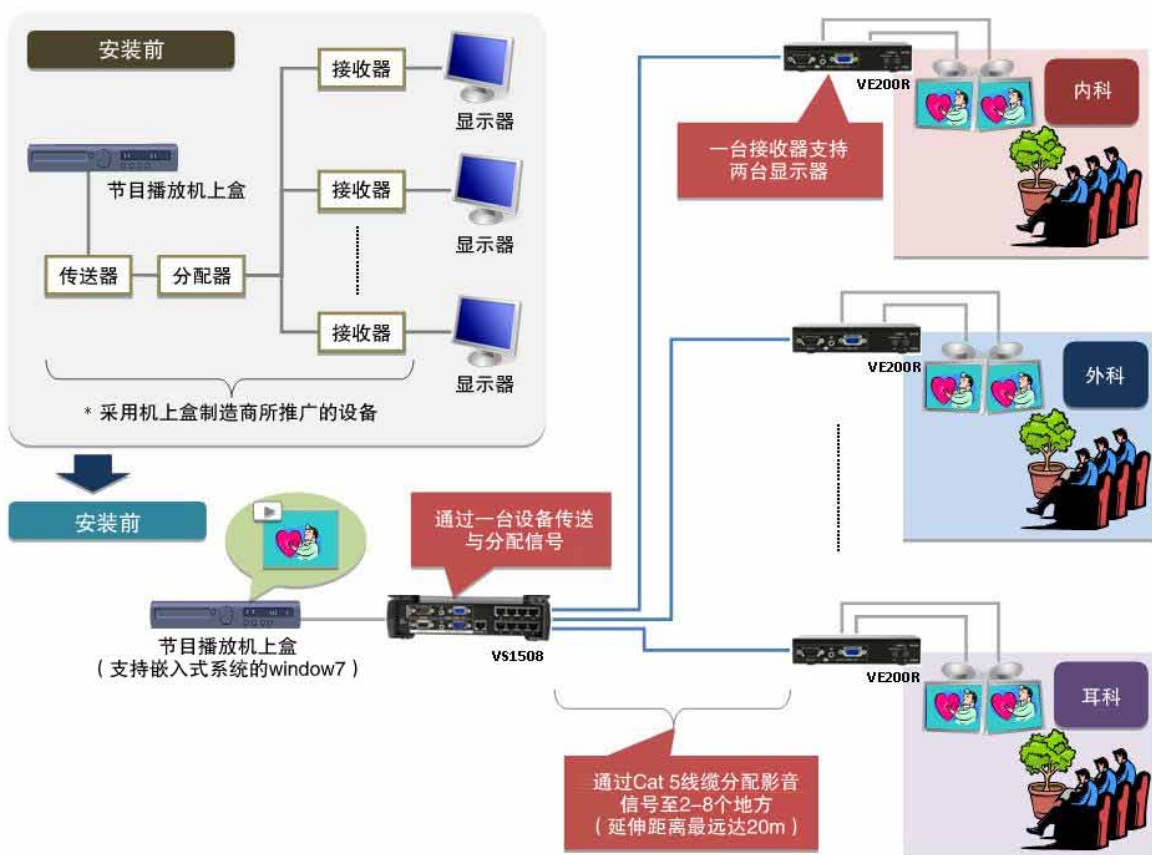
安装前

节目播放机上盒

接收器

显示器

接收器

显示器

传送器

分配器

接收器

显示器

＊ 采用机上盒制造商所推广的设备

安装前

节目播放机上盒
（ 支持嵌入式系统的window7 ）

通过一台设备传送与分配信号

VS1508

通过Cat 5线缆分配影音信号至2–8个地方
（ 延伸距离最远达20m ）

VE200R

一台接收器支持两台显示器

内科

VE200R

外科

VE200R

耳科